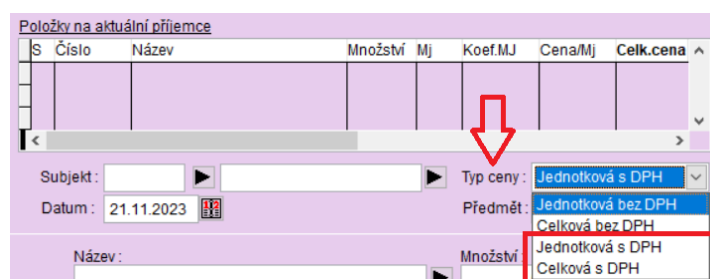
Položky na aktuální příjemce

| S | Číslo | Název | Množství | Mj | Koef.MJ | Cena/Mj | Celk.cena |
|---|---|---|---|---|---|---|---|
| | | | | | | | |

Subjekt :

Typ ceny : Jednotková s DPH

Datum : 21.11.2023

Předmět :

Jednotková bez DPH
Celková bez DPH
Jednotková s DPH
Celková s DPH

Název :

Množství :